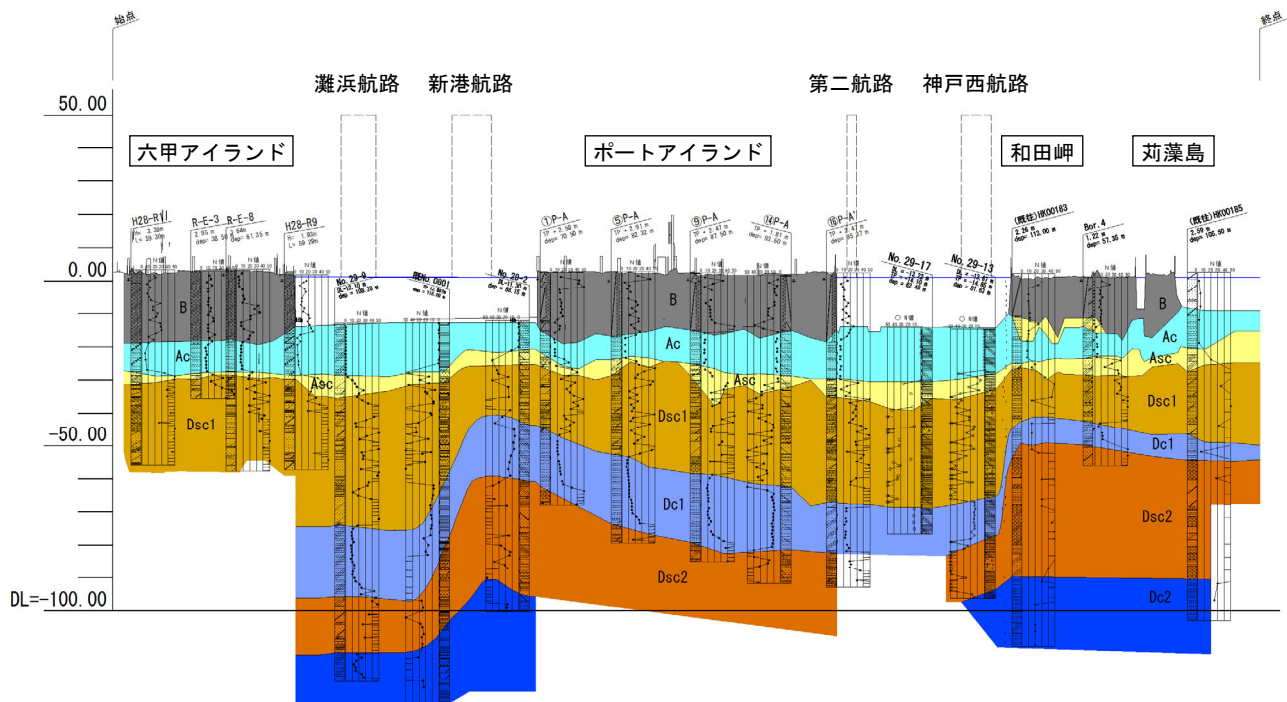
始点

終点

50.00

0.00

-50.00

DL=-100.00

灘浜航路　新港航路

第二航路　神戸西航路

六甲アイランド

ポートアイランド

和田岬

苅藻島

H28-R1

R-E-3

R-E-8

H28-R9

No.29-9

No.0801

No.29-2

①P-A

⑤P-A

⑨P-A

⑭P-A

⑯P-A

No.29-17

No.29-13

(既往)HK00163

Bor.4

(既往)HK00185

N値

B

Ac

Asc

Dsc1

Dc1

Dsc2

Dc2

B

Ac

Asc

Dsc1

Dc1

Dsc2

B

Ac

Asc

Dsc1

Dc1

Dsc2

Dc2